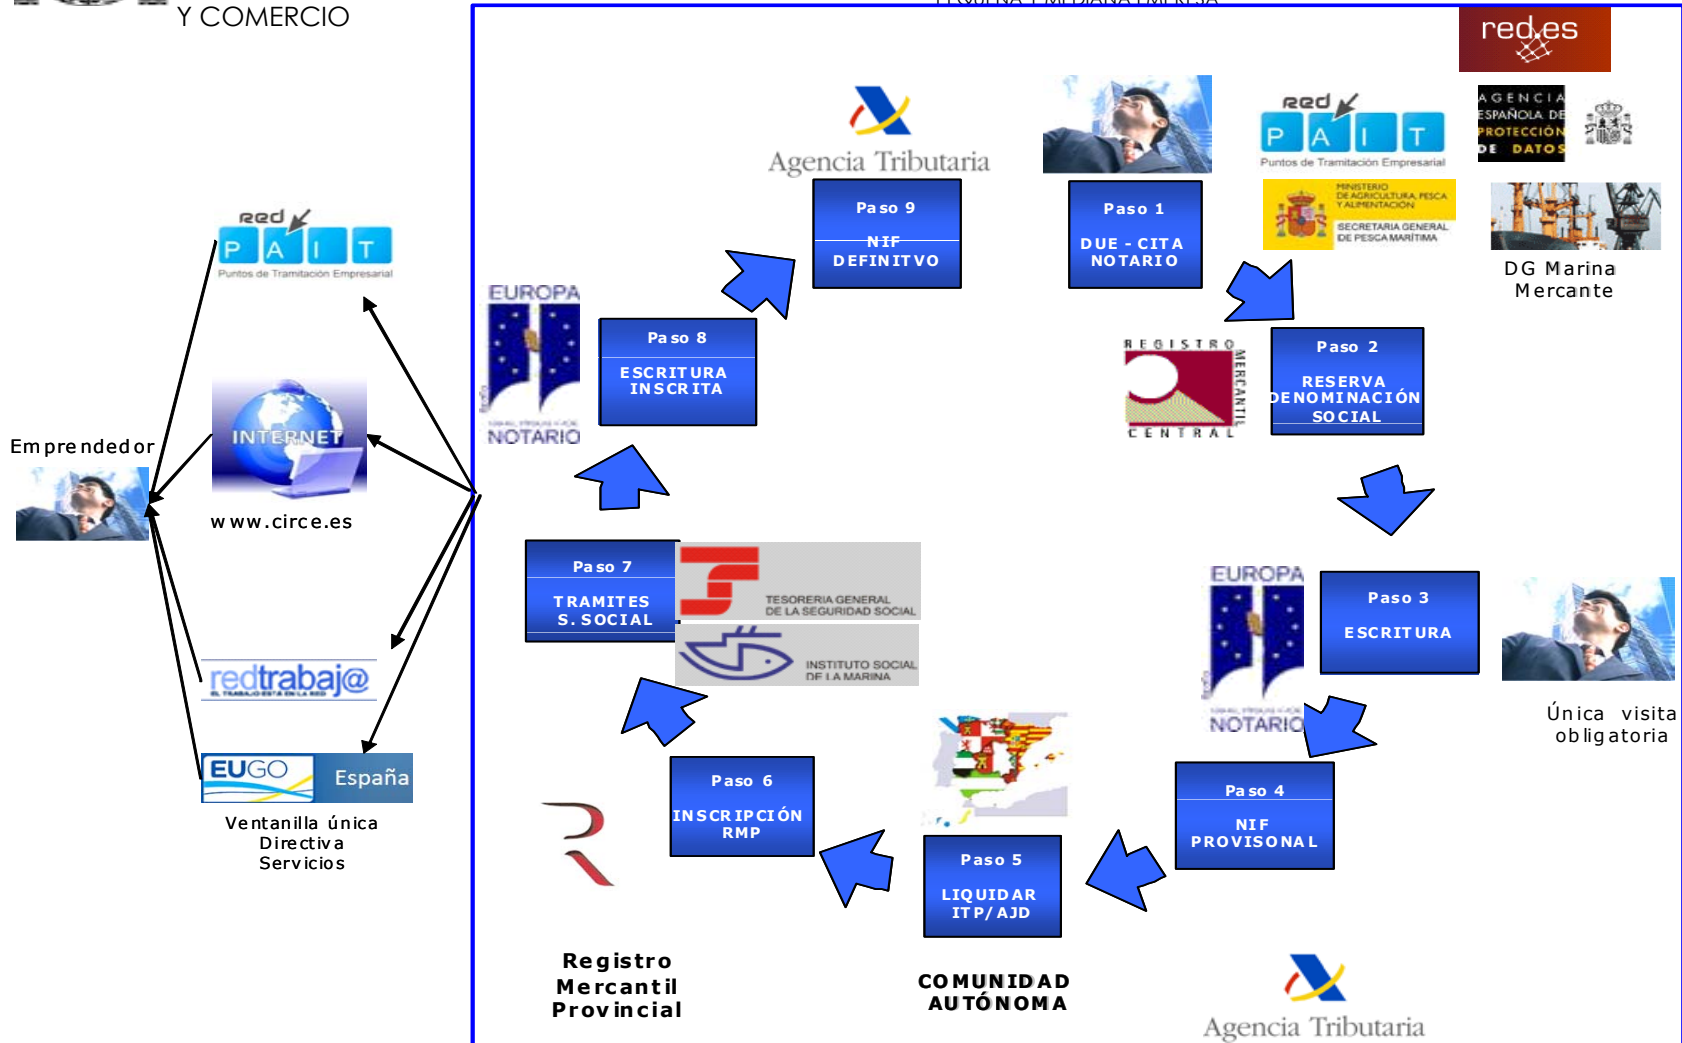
Y COMERCIO

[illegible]

red.es

red PAIT Puntos de Tramitación Empresarial

Emprendedor

INTERNET
www.circe.es

redtrabaj@

EUGO España
Ventanilla única Directiva Servicios

Agencia Tributaria

Paso 9
NIF DEFINITVO

Paso 1
DUE - CITA NOTARIO

red PAIT Puntos de Tramitación Empresarial

AGENCIA ESPAÑOLA DE PROTECCIÓN DE DATOS

MINISTERIO DE AGRICULTURA, PESCA Y ALIMENTACIÓN
SECRETARÍA GENERAL DE PESCA MARÍTIMA

DG Marina Mercante

EUROPA NOTARIO

Paso 8
ESCRITURA INSCRITA

REGISTRO MERCANTIL CENTRAL

Paso 2
RESERVA DENOMINACIÓN SOCIAL

Paso 7
TRAMITES S. SOCIAL

TESORERIA GENERAL DE LA SEGURIDAD SOCIAL

INSTITUTO SOCIAL DE LA MARINA

EUROPA NOTARIO

Paso 3
ESCRITURA

Única visita obligatoria

Paso 6
INSCRIPCIÓN RMP

Paso 5
LIQUIDAR ITP/AJD

Paso 4
NIF PROVISONAL

Registro Mercantil Provincial

COMUNIDAD AUTÓNOMA

Agencia Tributaria